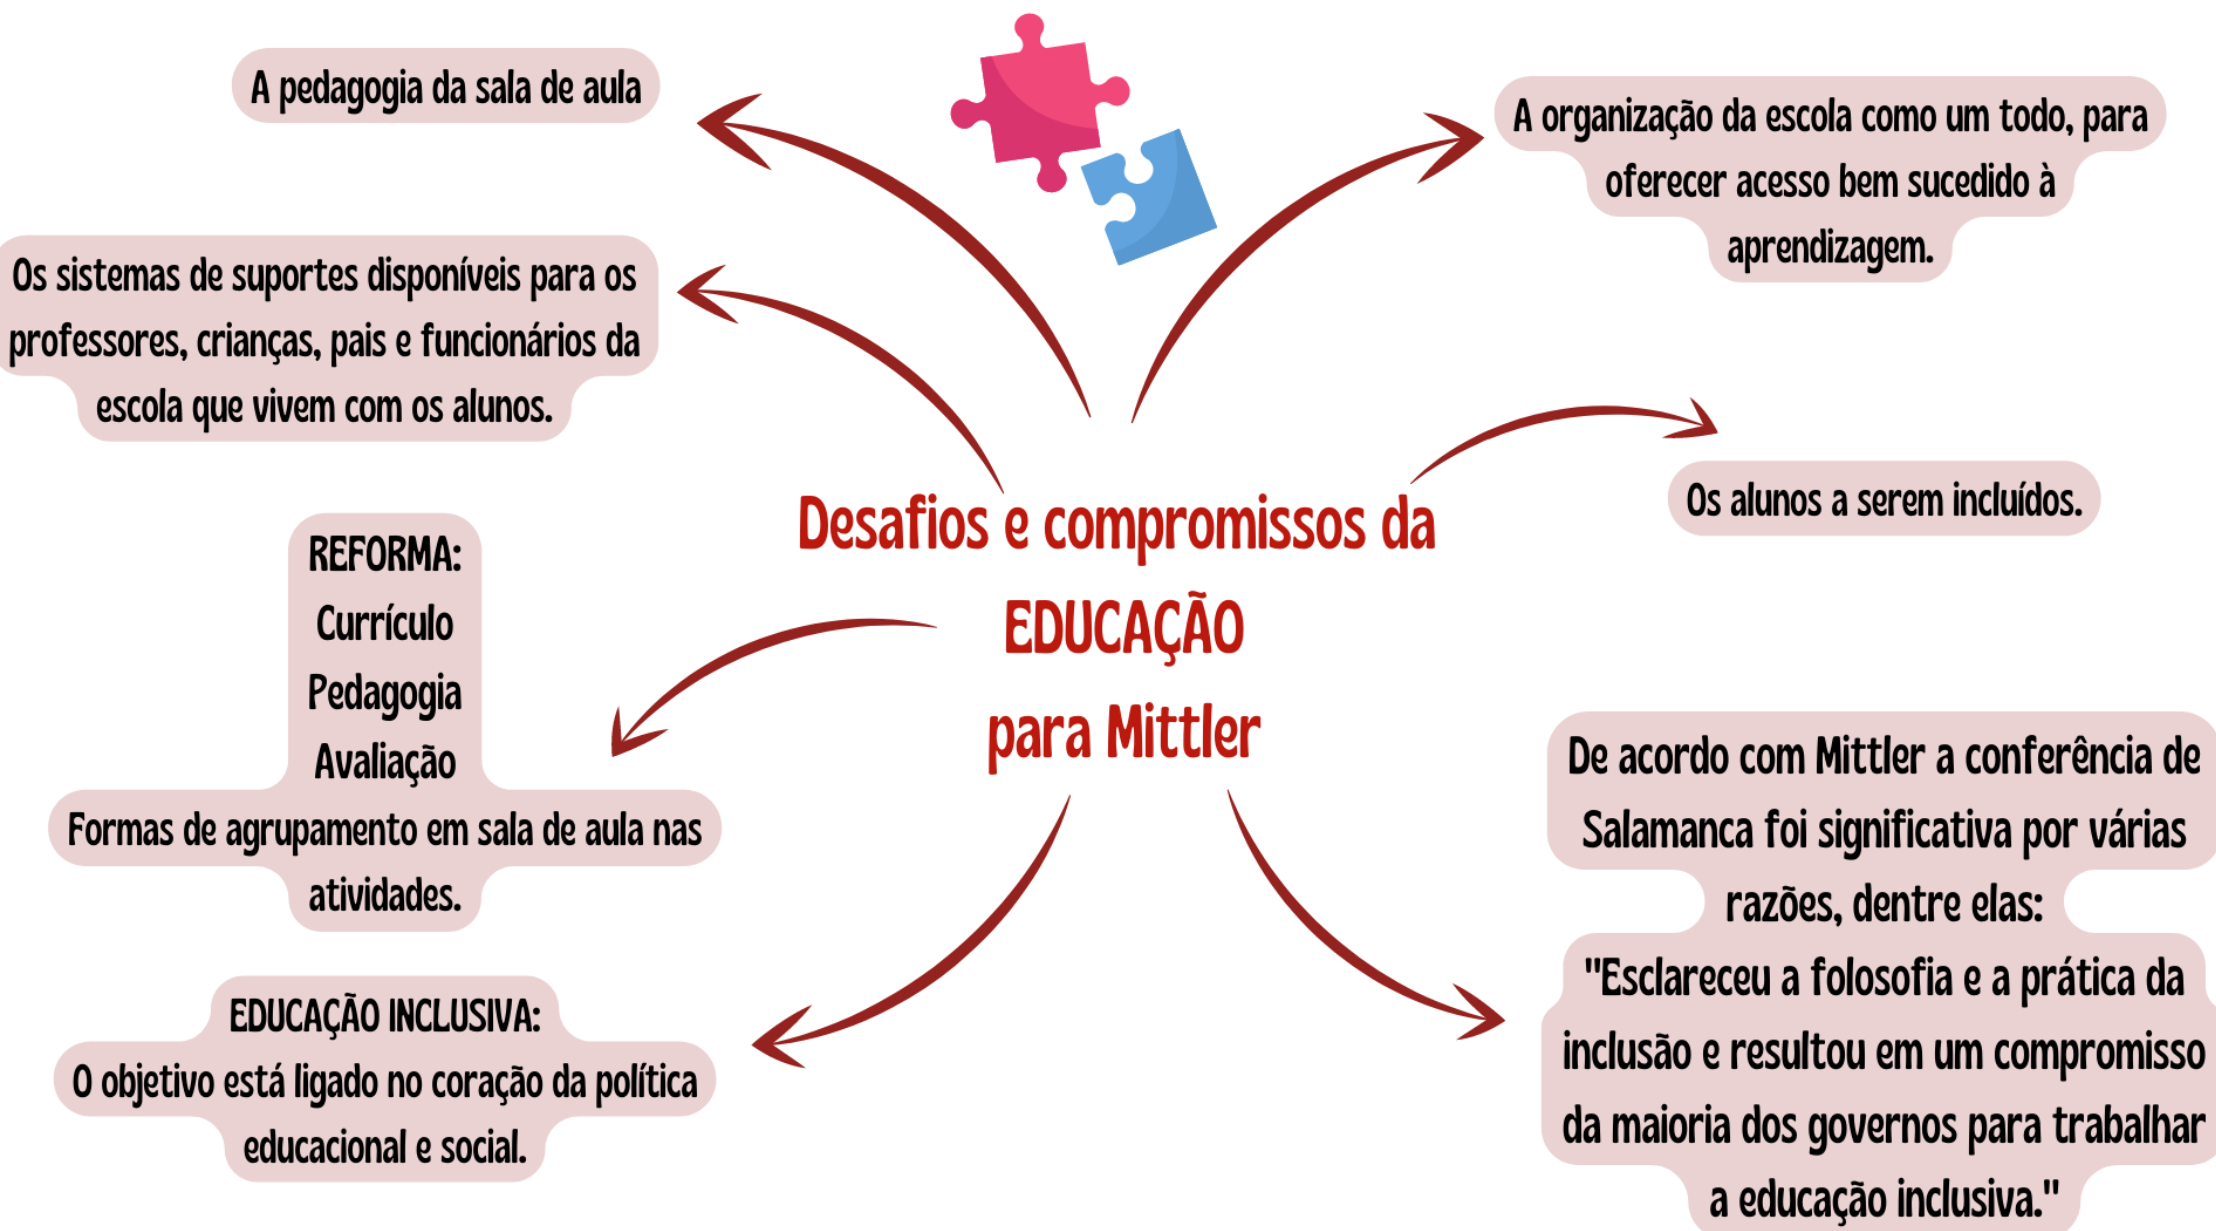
Desafios e compromissos da EDUCAÇÃO para Mittler

A pedagogia da sala de aula

A organização da escola como um todo, para oferecer acesso bem sucedido à aprendizagem.

Os sistemas de suportes disponíveis para os professores, crianças, pais e funcionários da escola que vivem com os alunos.

Os alunos a serem incluídos.

REFORMA:
Currículo
Pedagogia
Avaliação
Formas de agrupamento em sala de aula nas atividades.

De acordo com Mittler a conferência de Salamanca foi significativa por várias razões, dentre elas:
"Esclareceu a folosofia e a prática da inclusão e resultou em um compromisso da maioria dos governos para trabalhar a educação inclusiva."

EDUCAÇÃO INCLUSIVA:
O objetivo está ligado no coração da política educacional e social.